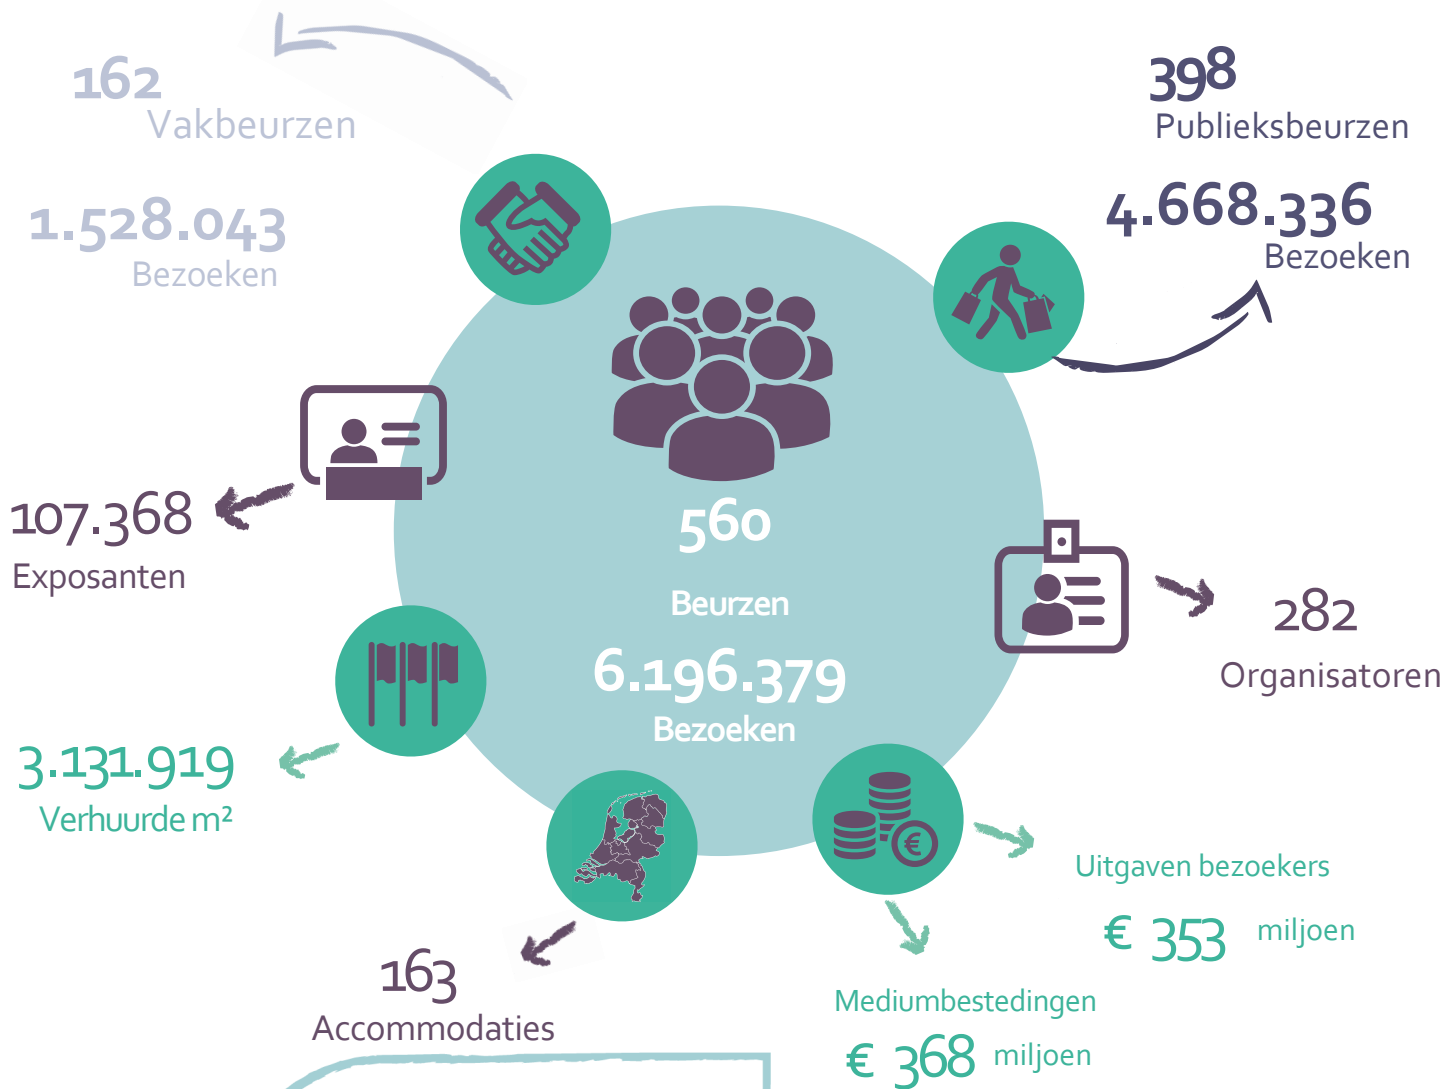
162
Vakbeurzen

1.528.043
Bezoeken

398
Publieksbeurzen

4.668.336
Bezoeken

107.368
Exposanten

560

Beurzen

6.196.379
Bezoeken

282
Organisatoren

3.131.919
Verhuurde m²

Uitgaven bezoekers

€ 353 miljoen

163
Accommodaties

Mediumbestedingen

€ 368 miljoen